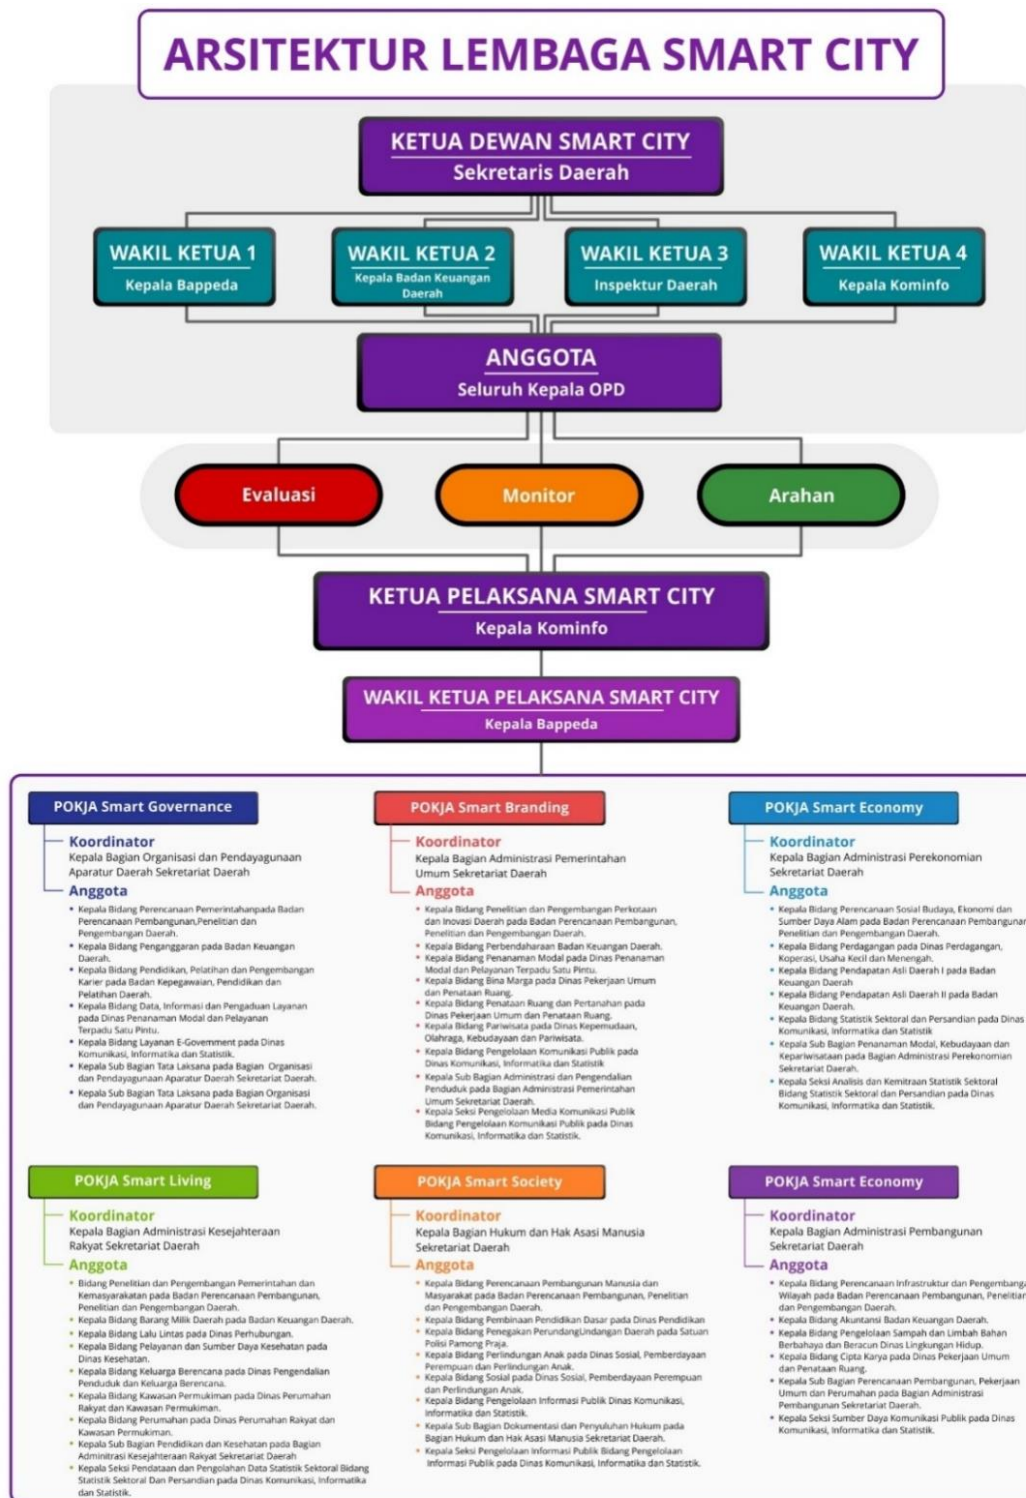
ARSITEKTUR LEMBAGA SMART CITY

KETUA DEWAN SMART CITY
Sekretaris Daerah

WAKIL KETUA 1
Kepala Bappeda

WAKIL KETUA 2
Kepala Badan Keuangan Daerah

WAKIL KETUA 3
Inspektur Daerah

WAKIL KETUA 4
Kepala Kominfo

ANGGOTA
Seluruh Kepala OPD

Evaluasi

Monitor

Arahan

KETUA PELAKSANA SMART CITY
Kepala Kominfo

WAKIL KETUA PELAKSANA SMART CITY
Kepala Bappeda

POKJA Smart Governance
Koordinator
Kepala Bagian Organisasi dan Pendayagunaan Aparatur Daerah Sekretariat Daerah
Anggota
• Kepala Bidang Perencanaan Pemerintahanpada Badan Perencanaan Pembangunan,Penelitian dan Pengembangan Daerah.
• Kepala Bidang Penganggaran pada Badan Keuangan Daerah.
• Kepala Bidang Pendidikan, Pelatihan dan Pengembangan Karier pada Badan Kepegawaian, Pendidikan dan Pelatihan Daerah.
• Kepala Bidang Data, Informasi dan Pengaduan Layanan pada Dinas Penanaman Modal dan Pelayanan Terpadu Satu Pintu.
• Kepala Bidang Layanan E-Govemment pada Dinas Komunikasi, Informatika dan Statistik.
• Kepala Sub Bagian Tata Laksana pada Bagian Organisasi dan Pendayagunaan Aparatur Daerah Sekretariat Daerah.
• Kepala Sub Bagian Tata Laksana pada Bagian Organisasi dan Pendayagunaan Aparatur Daerah Sekretariat Daerah.

POKJA Smart Branding
Koordinator
Kepala Bagian Administrasi Pemerintahan Umum Sekretariat Daerah
Anggota
• Kepala Bidang Penelitian dan Pengembangan Perkotaan dan Inovasi Daerah pada Badan Perencanaan Pembangunan, Penelitian dan Pengembangan Daerah.
• Kepala Bidang Perbendaharaan Badan Keuangan Daerah.
• Kepala Bidang Penanaman Modal pada Dinas Penanaman Modal dan Pelayanan Terpadu Satu Pintu.
• Kepala Bidang Bina Marga pada Dinas Pekerjaan Umum dan Penataan Ruang.
• Kepala Bidang Penataan Ruang dan Pertanahan pada Dinas Pekerjaan Umum dan Penataan Ruang.
• Kepala Bidang Pariwisata pada Dinas Kepemudaan, Olahraga, Kebudayaan dan Pariwisata.
• Kepala Bidang Pengelolaan Komunikasi Publik pada Dinas Komunikasi, Informatika dan Statistik.
• Kepala Sub Bagian Administrasi dan Pengendalian Penduduk pada Bagian Administrasi Pemerintahan Umum Sekretariat Daerah.
• Kepala Seksi Pengelolaan Media Komunikasi Publik Bidang Pengelolaan Komunikasi Publik pada Dinas Komunikasi, Informatika dan Statistik.

POKJA Smart Economy
Koordinator
Kepala Bagian Administrasi Perekonomian Sekretariat Daerah
Anggota
• Kepala Bidang Perencanaan Sosial Budaya, Ekonomi dan Sumber Daya Alam pada Badan Perencanaan Pembangunan Penelitian dan Pengembangan Daerah.
• Kepala Bidang Perdagangan pada Dinas Perdagangan, Koperasi, Usaha Kecil dan Menengah.
• Kepala Bidang Pendapatan Asli Daerah I pada Badan Keuangan Daerah.
• Kepala Bidang Pendapatan Asli Daerah II pada Badan Keuangan Daerah.
• Kepala Bidang Statistik Sektoral dan Persandian pada Dinas Komunikasi, Informatika dan Statistik.
• Kepala Sub Bagian Penanaman Modal, Kebudayaan dan Kepariwisataan pada Bagian Administrasi Perekonomian Sekretariat Daerah.
• Kepala Seksi Analisis dan Kemitraan Statistik Sektoral Bidang Statistik Sektoral dan Persandian pada Dinas Komunikasi, Informatika dan Statistik.

POKJA Smart Living
Koordinator
Kepala Bagian Administrasi Kesejahteraan Rakyat Sekretariat Daerah
Anggota
• Bidang Penelitian dan Pengembangan Pemerintahan dan Kemasyarakatan pada Badan Perencanaan Pembangunan, Penelitian dan Pengembangan Daerah.
• Kepala Bidang Barang Milik Daerah pada Badan Keuangan Daerah.
• Kepala Bidang Lalu Lintas pada Dinas Perhubungan.
• Kepala Bidang Pelayanan dan Sumber Daya Kesehatan pada Dinas Kesehatan.
• Kepala Bidang Keluarga Berencana pada Dinas Pengendalian Penduduk dan Keluarga Berencana.
• Kepala Bidang Kawasan Permukiman pada Dinas Perumahan Rakyat dan Kawasan Permukiman.
• Kepala Bidang Perumahan pada Dinas Perumahan Rakyat dan Kawasan Permukiman.
• Kepala Sub Bagian Pendidikan dan Kesehatan pada Bagian Administrasi Kesejahteraan Rakyat Sekretariat Daerah
• Kepala Seksi Pendataan dan Pengolahan Data Statistik Sektoral Bidang Statistik Sektoral Dan Persandian pada Dinas Komunikasi, Informatika dan Statistik.

POKJA Smart Society
Koordinator
Kepala Bagian Hukum dan Hak Asasi Manusia Sekretariat Daerah
Anggota
• Kepala Bidang Perencanaan Pembangunan Manusia dan Masyarakat pada Badan Perencanaan Pembangunan, Penelitian dan Pengembangan Daerah.
• Kepala Bidang Pembinaan Pendidikan Dasar pada Dinas Pendidikan
• Kepala Bidang Penegakan PerundangUndangan Daerah pada Satuan Polisi Pamong Praja.
• Kepala Bidang Perlindungan Anak pada Dinas Sosial, Pemberdayaan Perempuan dan Perlindungan Anak.
• Kepala Bidang Sosial pada Dinas Sosial, Pemberdayaan Perempuan dan Perlindungan Anak.
• Kepala Bidang Pengelolaan Informasi Publik Dinas Komunikasi, Informatika dan Statistik.
• Kepala Sub Bagian Dokumentasi dan Penyuluhan Hukum pada Bagian Hukum dan Hak Asasi Manusia Sekretariat Daerah.
• Kepala Seksi Pengelolaan Informasi Publik Bidang Pengelolaan Informasi Publik pada Dinas Komunikasi, Informatika dan Statistik.

POKJA Smart Economy
Koordinator
Kepala Bagian Administrasi Pembangunan Sekretariat Daerah
Anggota
• Kepala Bidang Perencanaan Infrastruktur dan Pengemban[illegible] Wilayah pada Badan Perencanaan Pembangunan, Penelitia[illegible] dan Pengembangan Daerah.
• Kepala Bidang Akuntansi Badan Keuangan Daerah.
• Kepala Bidang Pengelolaan Sampah dan Limbah Bahan Berbahaya dan Beracun Dinas Lingkungan Hidup.
• Kepala Bidang Cipta Karya pada Dinas Pekerjaan Umum dan Penataan Ruang.
• Kepala Sub Bagian Perencanaan Pembangunan, Pekerjaan Umum dan Perumahan pada Bagian Administrasi Pembangunan Sekretariat Daerah.
• Kepala Seksi Sumber Daya Komunikasi Publik pada Dinas Komunikasi, Informatika dan Statistik.